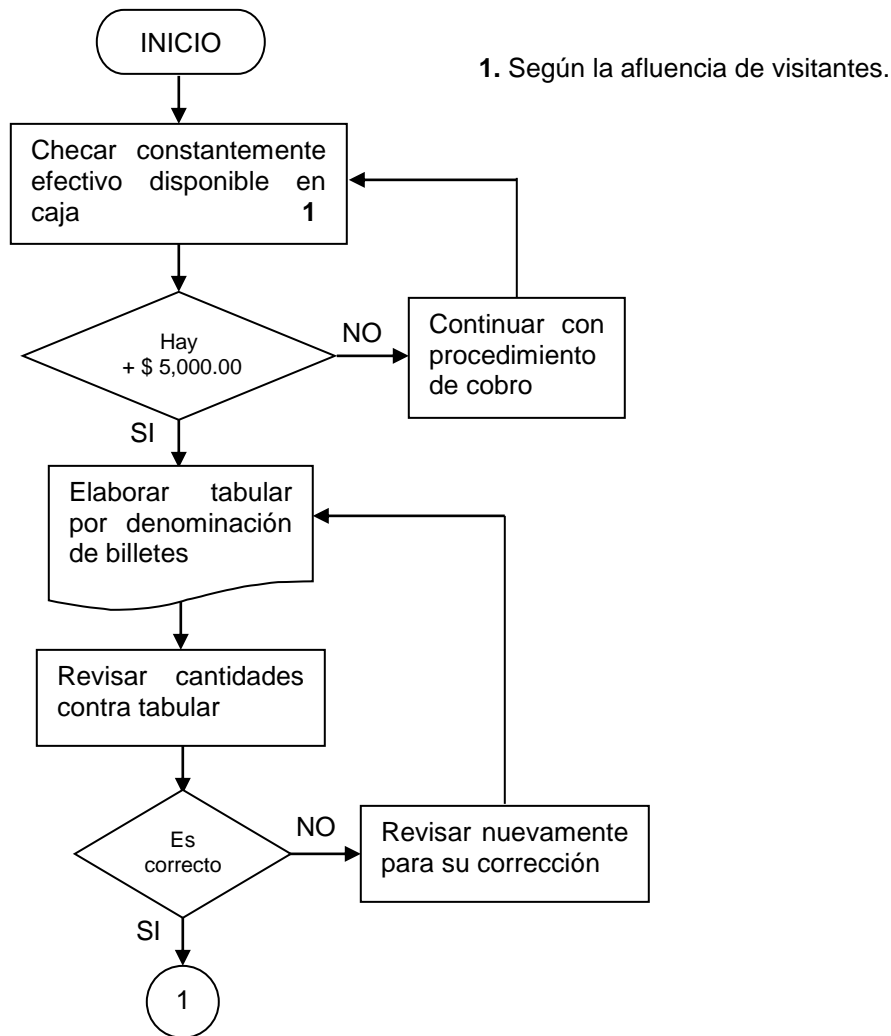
INICIO

1. Según la afluencia de visitantes.

Checar constantemente efectivo disponible en caja 1

Hay + \$ 5,000.00

NO

Continuar con procedimiento de cobro

SI

Elaborar tabular por denominación de billetes

Revisar cantidades contra tabular

Es correcto

NO

Revisar nuevamente para su corrección

SI

1